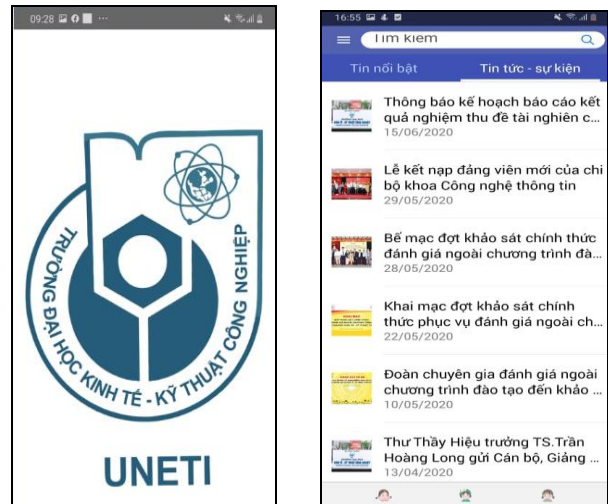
09:28

TRƯỜNG ĐẠI HỌC KINH TẾ - KỸ THUẬT CÔNG NGHIỆP

UNETI

16:55

Tìm kiếm

Tin nổi bật

Tin tức - sự kiện

Thông báo kế hoạch báo cáo kết quả nghiệm thu đề tài nghiên c...
15/06/2020

Lễ kết nạp đảng viên mới của chi bộ khoa Công nghệ thông tin
29/05/2020

Bế mạc đợt khảo sát chính thức đánh giá ngoài chương trình đà...
28/05/2020

Khai mạc đợt khảo sát chính thức phục vụ đánh giá ngoài ch...
22/05/2020

Đoàn chuyên gia đánh giá ngoài chương trình đào tạo đến khảo ...
10/05/2020

Thư Thầy Hiệu trưởng TS.Trần Hoàng Long gửi Cán bộ, Giảng ...
13/04/2020